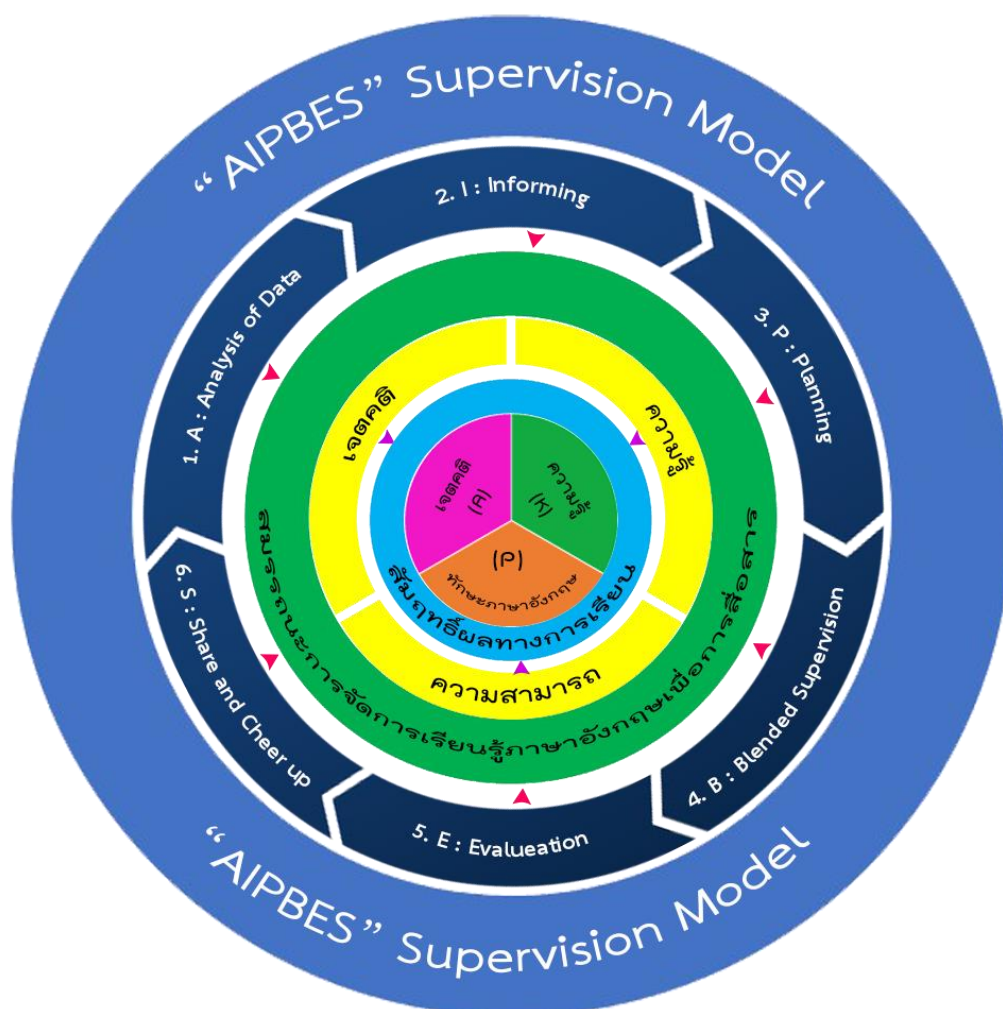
“ AIPBES” Supervision Model

2. I : Informing

3. P : Planning

4. B : Blended Supervision

5. E : Evalueation

6. S : Share and Cheer up

1. A : Analysis of Data

เจตคติ

ความรู้

ความสามารถ

เจตคติ (A)

ความรู้ (K)

(P) ทักษะภาษาอังกฤษ

สัมฤทธิ์ผลทางการเรียน

สมรรถนะการจัดการเรียนรู้ภาษาอังกฤษเพื่อการสื่อสาร

“ AIPBES” Supervision Model